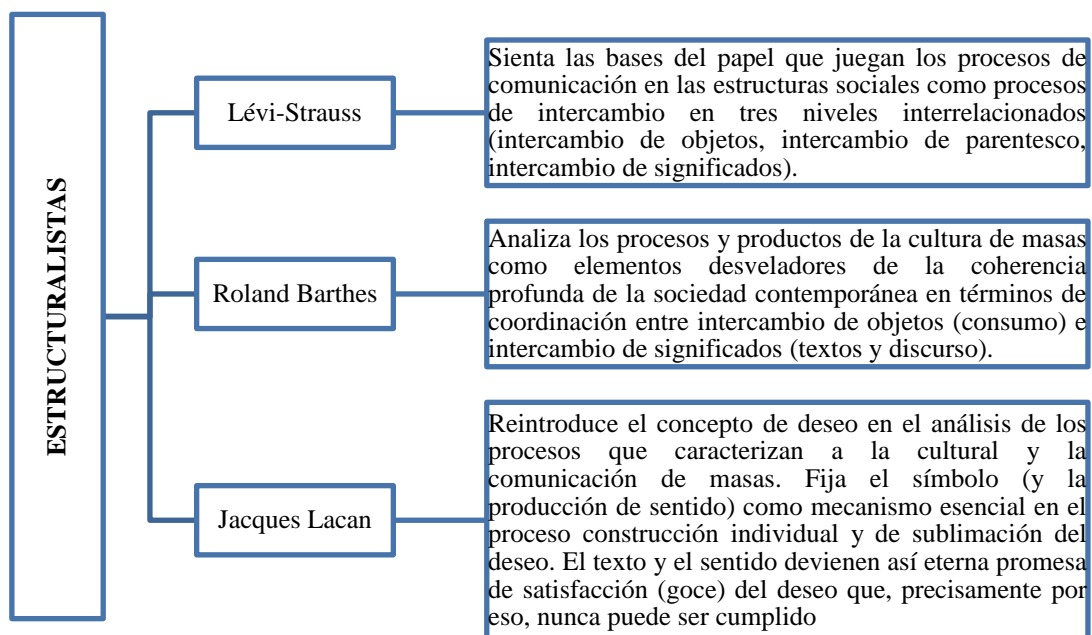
ESTRUCTURALISTAS

Lévi-Strauss

Sienta las bases del papel que juegan los procesos de comunicación en las estructuras sociales como procesos de intercambio en tres niveles interrelacionados (intercambio de objetos, intercambio de parentesco, intercambio de significados).

Roland Barthes

Analiza los procesos y productos de la cultura de masas como elementos desveladores de la coherencia profunda de la sociedad contemporánea en términos de coordinación entre intercambio de objetos (consumo) e intercambio de significados (textos y discurso).

Jacques Lacan

Reintroduce el concepto de deseo en el análisis de los procesos que caracterizan a la cultural y la comunicación de masas. Fija el símbolo (y la producción de sentido) como mecanismo esencial en el proceso construcción individual y de sublimación del deseo. El texto y el sentido devienen así eterna promesa de satisfacción (goce) del deseo que, precisamente por eso, nunca puede ser cumplido